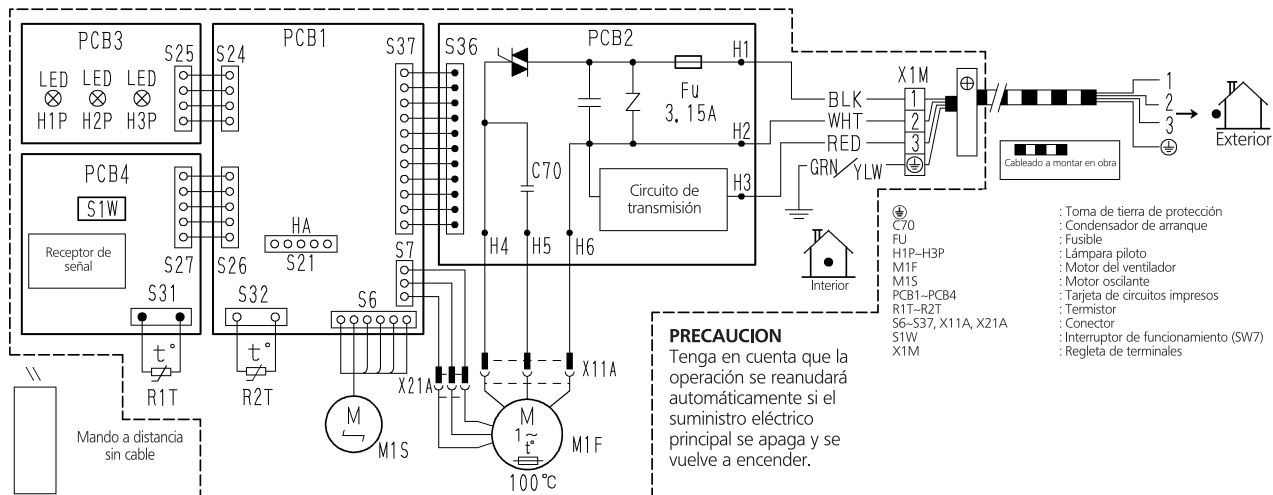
PCB3
S25
S24
PCB1
S37
S36
PCB2
H1
LED LED LED
H1P H2P H3P
Fu
3.15A
X1M
1
2
3
Exterior
BLK
WHT
RED
H2
1
2
3
PCB4
S1W
Receptor de señal
S27
S26
HA
S21
C70
Circuito de transmisión
H3
GRN YLW
Cableado a montar en obra
S31
S32
S7
S6
H4
H5
H6
Interior
$t^{\circ}$
R1T
$t^{\circ}$
R2T
M
M1S
X21A
M
$1\sim$
$t^{\circ}$
M1F
100°C
X11A
Mando a distancia sin cable

C70
FU
H1P~H3P
M1F
M1S
PCB1~PCB4
R1T~R2T
S6~S37, X11A, X21A
S1W
X1M

: Toma de tierra de protección
: Condensador de arranque
: Fusible
: Lámpara piloto
: Motor del ventilador
: Motor oscilante
: Tarjeta de circuitos impresos
: Termistor
: Conector
: Interruptor de funcionamiento (SW7)
: Regleta de terminales

PRECAUCION
Tenga en cuenta que la operación se reanudará automáticamente si el suministro eléctrico principal se apaga y se vuelve a encender.